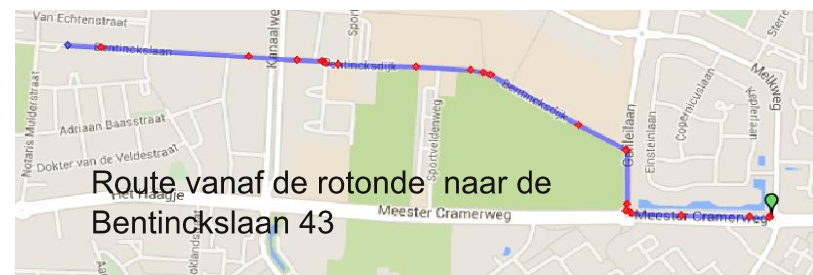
Van Echtenstraat
Bentinckslaan
Kanaalweg
Sport
Bentincksdijk
Bentincksdijk
Notaris Mulderstraat
Adriaan Baasstraat
Dokter van de Veldestraat
Sportveldenweg
Galileilaan
Einsteinlaan
Copernicuslaan
Keplerlaan
Meelweg
Sterre
Het Haagje
Meester Cramerweg
Meester Cramerweg

Route vanaf de rotonde naar de Bentinckslaan 43